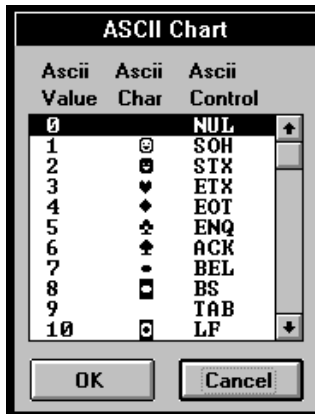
ASCII Chart

| Ascii Value | Ascii Char | Ascii Control |
|---|---|---|
| 0 | | NUL |
| 1 | ☺ | SOH |
| 2 | ☻ | STX |
| 3 | ♥ | ETX |
| 4 | ♦ | EOT |
| 5 | ♣ | ENQ |
| 6 | ♠ | ACK |
| 7 | • | BEL |
| 8 | ◘ | BS |
| 9 | | TAB |
| 10 | ◙ | LF |

OK

Cancel